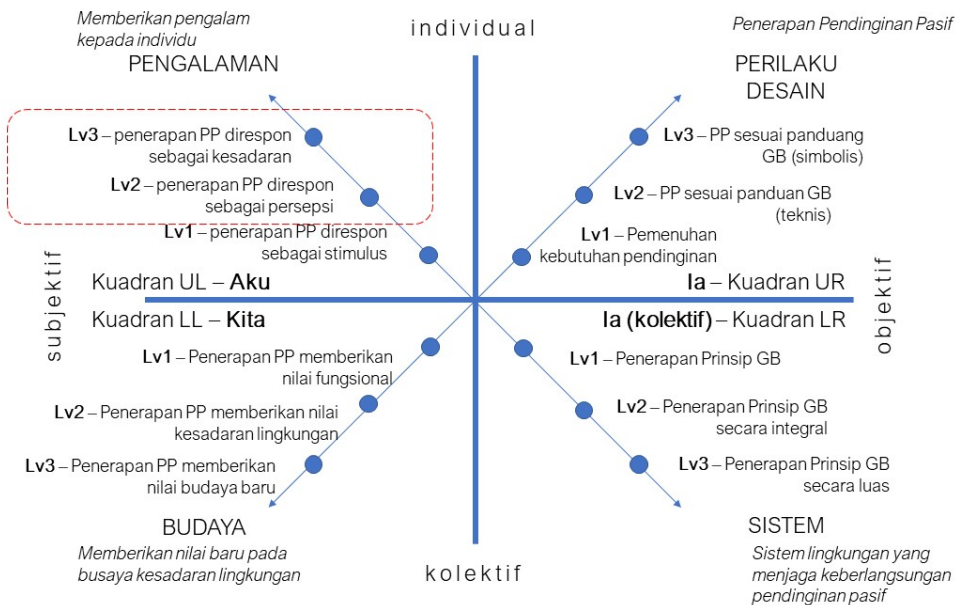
Memberikan pengalam kepada individu

PENGALAMAN

individual

Penerapan Pendinginan Pasif

PERILAKU DESAIN

Lv3 – penerapan PP direspon sebagai kesadaran

Lv2 – penerapan PP direspon sebagai persepsi

Lv1 – penerapan PP direspon sebagai stimulus

Lv3 – PP sesuai panduang GB (simbolis)

Lv2 – PP sesuai panduan GB (teknis)

Lv1 – Pemenuhan kebutuhan pendinginan

subjektif

Kuadran UL – Aku

Kuadran LL – Kita

Ia – Kuadran UR

Ia (kolektif) – Kuadran LR

objektif

Lv1 – Penerapan PP memberikan nilai fungsional

Lv2 – Penerapan PP memberikan nilai kesadaran lingkungan

Lv3 – Penerapan PP memberikan nilai budaya baru

Lv1 – Penerapan Prinsip GB

Lv2 – Penerapan Prinsip GB secara integral

Lv3 – Penerapan Prinsip GB secara luas

BUDAYA

Memberikan nilai baru pada busaya kesadaran lingkungan

kolektif

SISTEM

Sistem lingkungan yang menjaga keberlangsungan pendinginan pasif